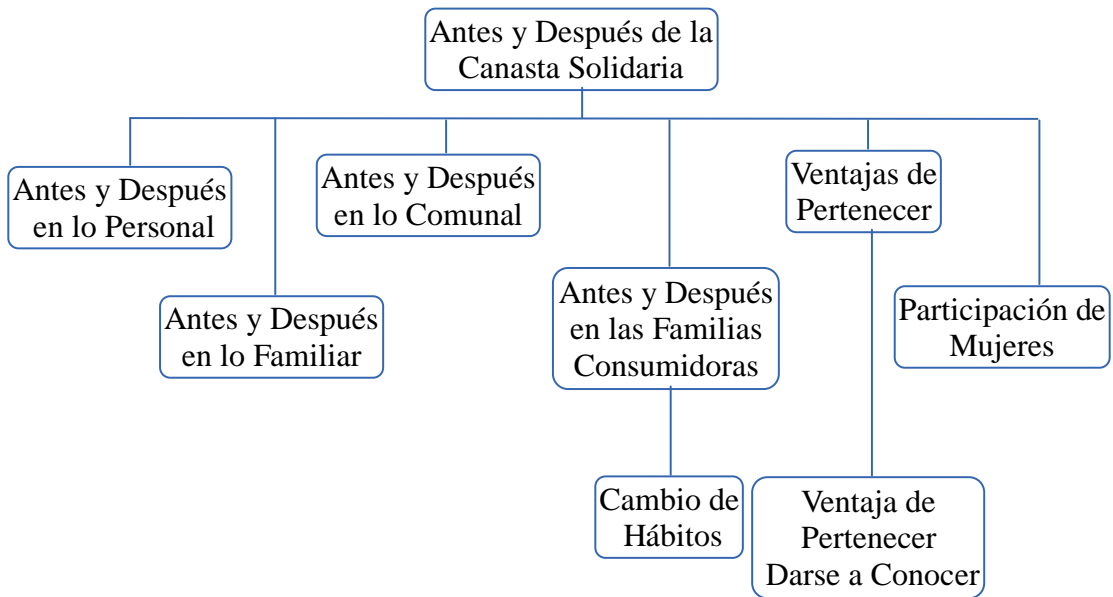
Antes y Después de la Canasta Solidaria

Antes y Después en lo Personal

Antes y Después en lo Familiar

Antes y Después en lo Comunal

Antes y Después en las Familias Consumidoras

Cambio de Hábitos

Ventajas de Pertenecer

Ventaja de Pertenecer Darse a Conocer

Participación de Mujeres